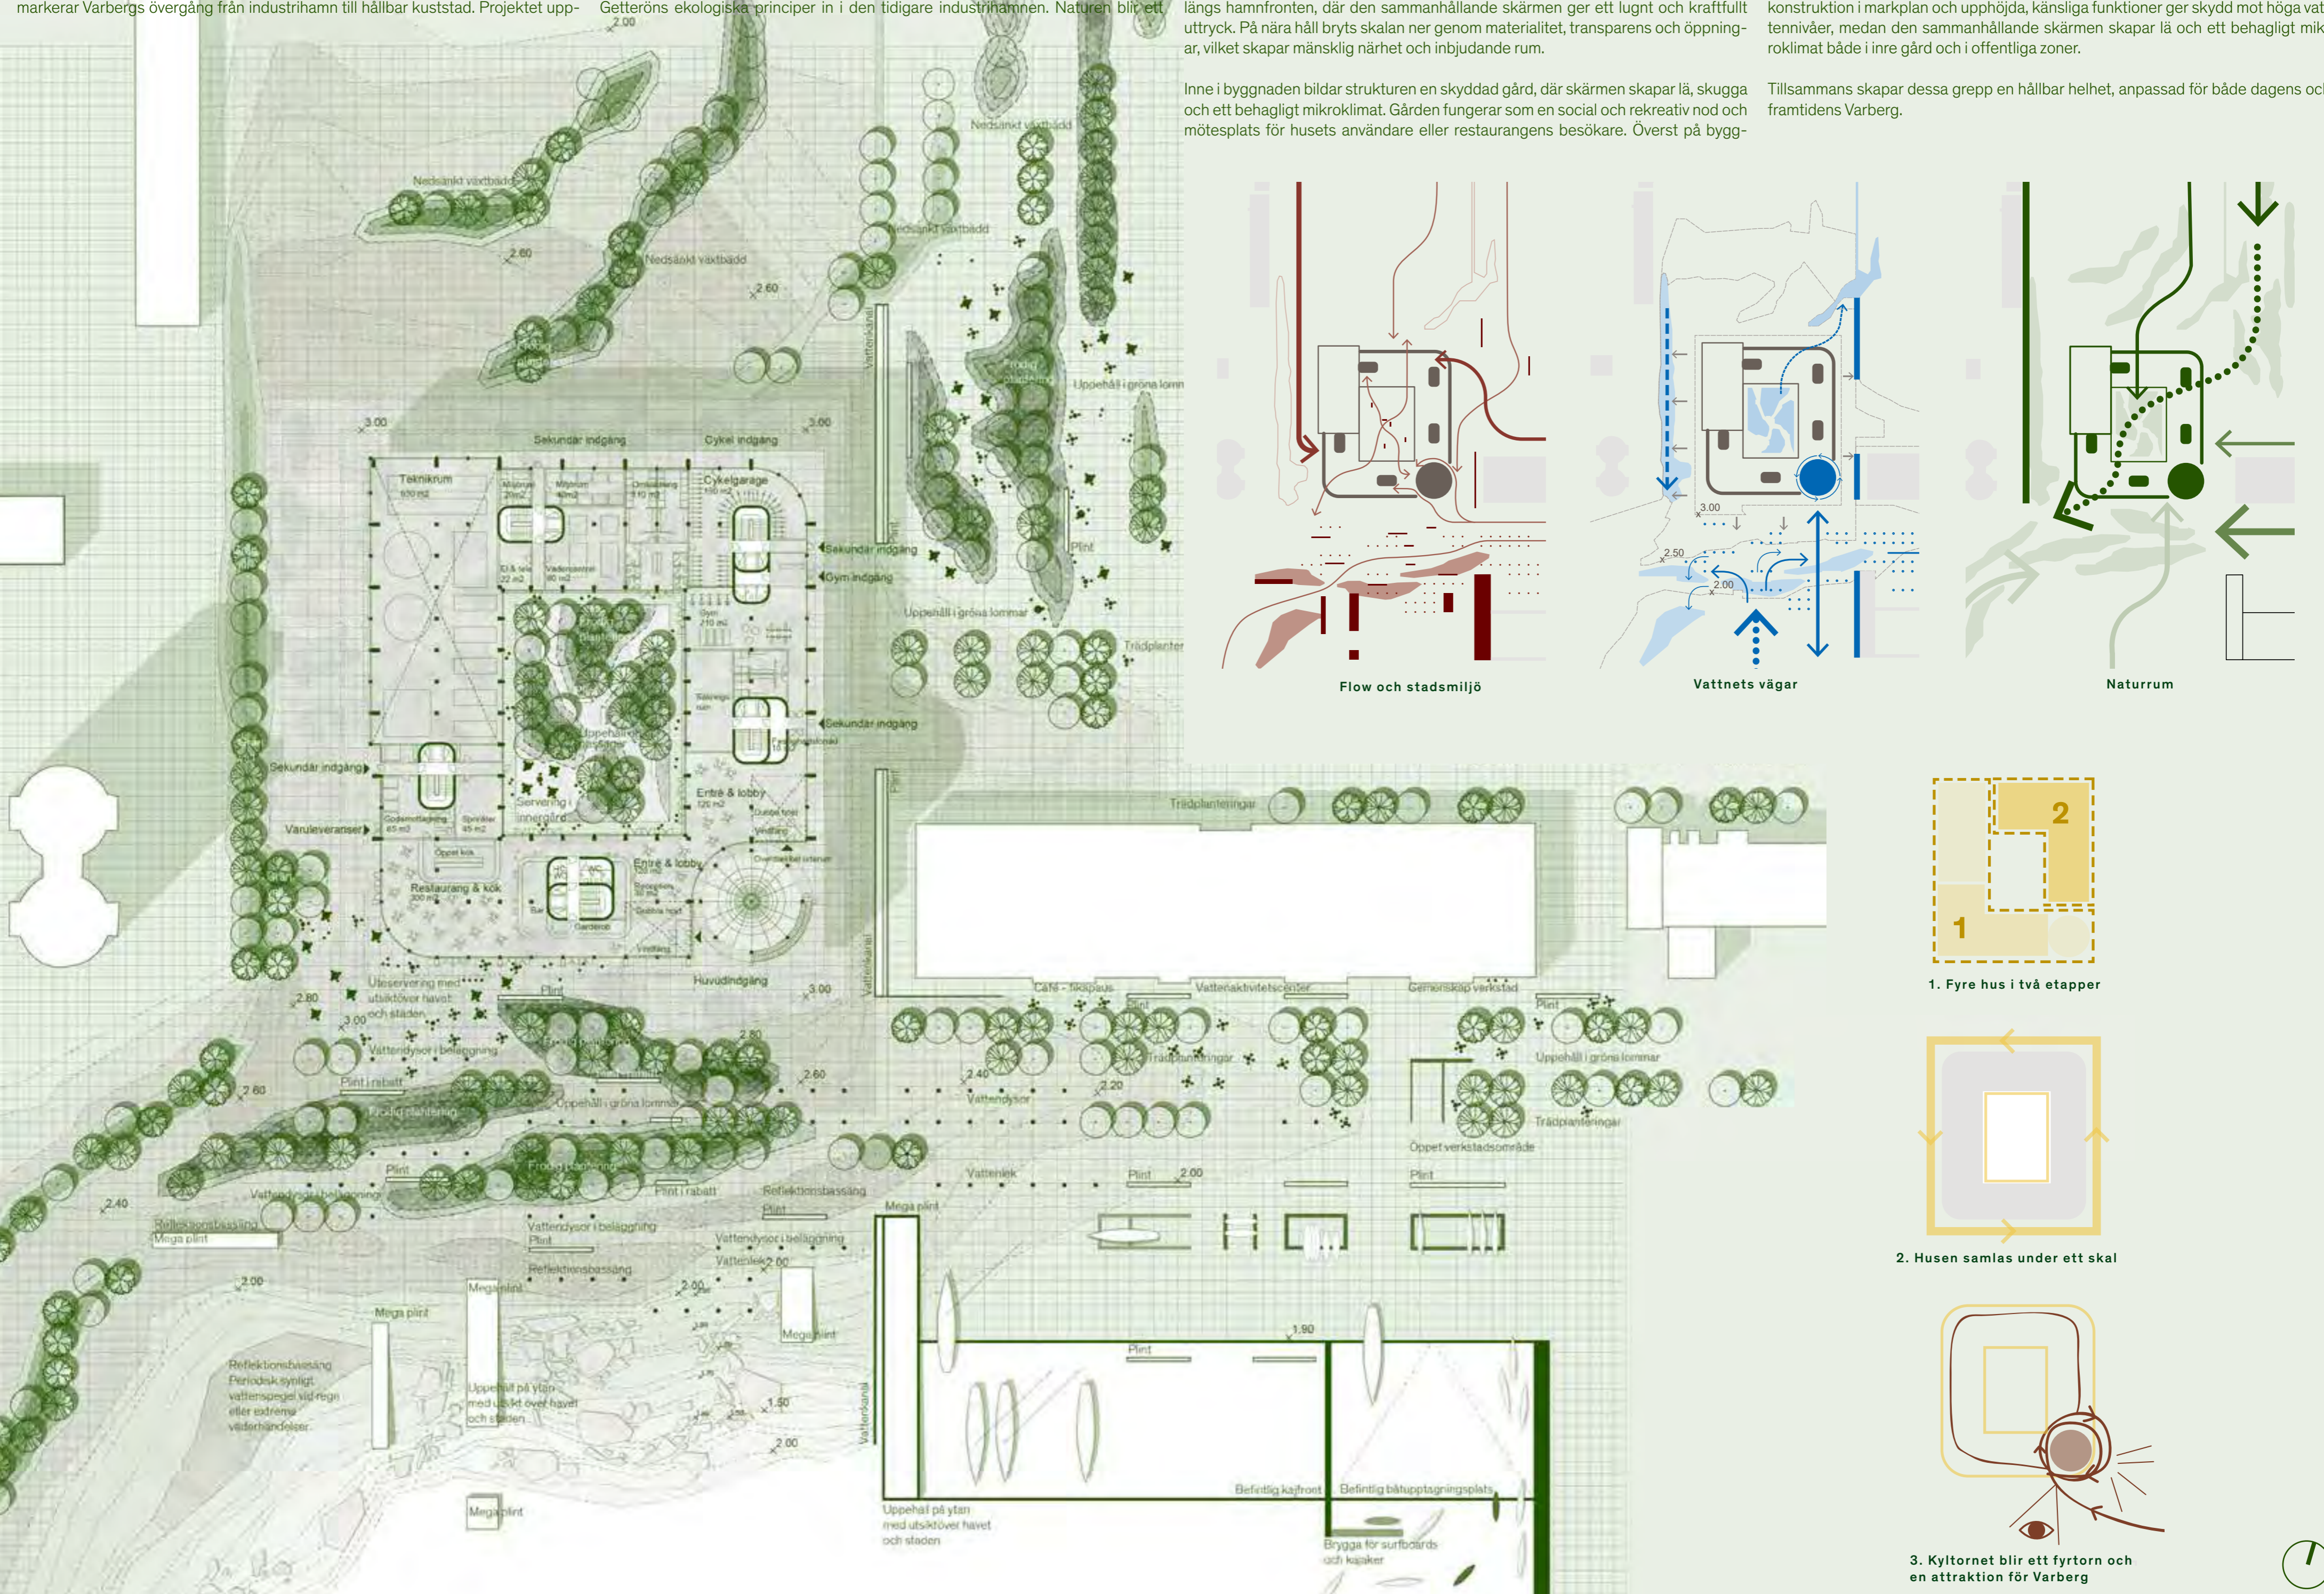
markerar Varbergs övergång från industrihamn till hållbar kuststad. Projektet upp-

Getteröns ekologiska principer in i den tidigare industrihamnen. Naturen blir ett

längs hamnfronten, där den sammanhållande skärmen ger ett lugnt och kraftfullt uttryck. På nära håll bryts skalan ner genom materialitet, transparens och öppningar, vilket skapar mänsklig närhet och inbjudande rum.

Inne i byggnaden bildar strukturen en skyddad gård, där skärmen skapar lä, skugga och ett behagligt mikroklimat. Gården fungerar som en social och rekreativ nod och mötesplats för husets användare eller restaurangens besökare. Överst på bygg-

konstruktion i markplan och upphöjda, känsliga funktioner ger skydd mot höga vattennivåer, medan den sammanhållande skärmen skapar lä och ett behagligt mikroklimat både i inre gård och i offentliga zoner.

Tillsammans skapar dessa grepp en hållbar helhet, anpassad för både dagens och framtidens Varberg.

Flow och stadsmiljö

Vattnets vägar

Naturrum

1. Fyre hus i två etapper

2. Husen samlas under ett skal

3. Kyltornet blir ett fyrtorn och en attraktion för Varberg

Nedsänkt växtbädd
Nedsänkt växtbädd
Nedsänkt växtbädd
Nedsänkt växtbädd
Uppehåll i gröna lommar
Sekundär ingång
Cykel ingång
Teknikrum
Cykelgarage
Sekundär ingång
Gym ingång
Uppehåll i gröna lommar
Trädplanter
Sekundär ingång
Sekundär ingång
Varuleveranser
Restaurang & kök
Servering innergård
Entré & lobby
Entré & lobby
Huvudingång
Trädplanteringar
Uteservering med utsikt över havet och staden
Vattendysor i beläggning
Plint i rabatt
Frodig plantering
Uppehåll i gröna lommar
Frodig plantering
Plint i rabatt
Reflektionsbassäng
Vattendysor i beläggning
Reflektionsbassäng
Mega plint
Vattendysor i beläggning
Plint
Reflektionsbassäng
Vattendysor i beläggning
Vattenlek
Mega plint
Mega plint
Mega plint
Mega plint
Reflektionsbassäng Periodisk synligt vattenspegel vid regn eller extrema väderhändelser
Uppehåll på ytan med utsikt över havet och staden
Café - fikapaus
Vattenaktivitetscenter
Gemenskap verkstad
Plint
Trädplanteringar
Uppehåll i gröna lommar
Trädplanteringar
Öppet verkstadsområde
Vattendysor
Vattenlek
Plint
Plint
Plint
Vattenkanal
Vattenkanal
Vattenkanal
Vattenkanal
Befintlig kajfront
Befintlig båtupptagningsplats
Uppehåll på ytan med utsikt över havet och staden
Brygga för surfboards och kajaker
3.00
3.00
3.00
2.60
2.60
2.60
2.80
2.80
2.60
2.40
2.20
2.40
2.00
2.00
2.00
1.90
1.50
2.00
2.00
2.50
2.00
3.00
1
2